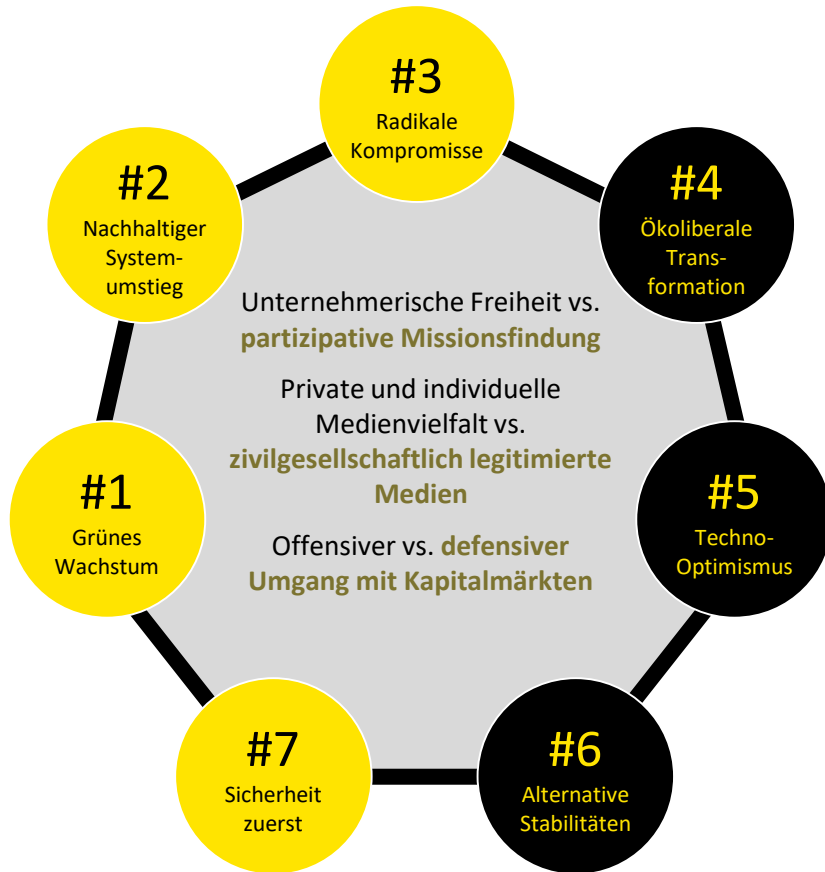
#3
Radikale Kompromisse

#2
Nachhaltiger Systemumstieg

#4
Ökoliberale Transformation

Unternehmerische Freiheit vs. **partizipative Missionsfindung**

Private und individuelle Medienvielfalt vs. **zivilgesellschaftlich legitimierte Medien**

Offensiver vs. **defensiver Umgang mit Kapitalmärkten**

#1
Grünes Wachstum

#5
Techno-Optimismus

#7
Sicherheit zuerst

#6
Alternative Stabilitäten